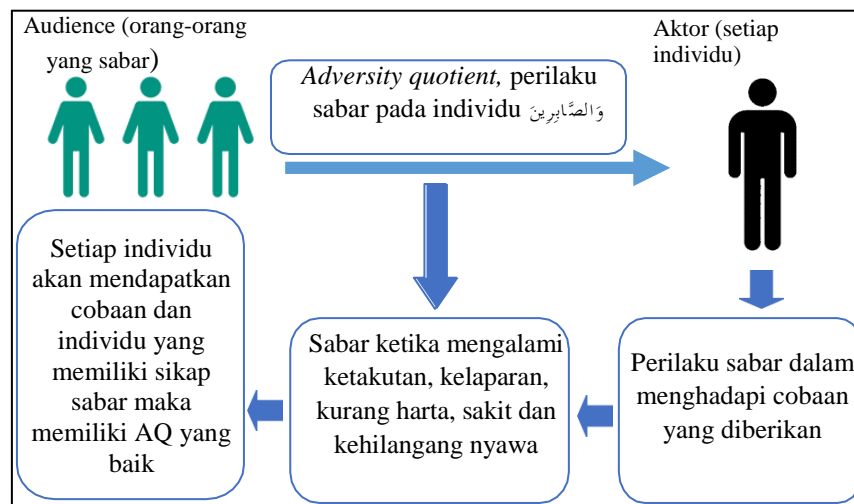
Audience (orang-orang yang sabar)

Adversity quotient, perilaku sabar pada individu وَالصَّابِرِينَ

Aktor (setiap individu)

Setiap individu akan mendapatkan cobaan dan individu yang memiliki sikap sabar maka memiliki AQ yang baik

Sabar ketika mengalami ketakutan, kelaparan, kurang harta, sakit dan kehilangang nyawa

Perilaku sabar dalam menghadapi cobaan yang diberikan